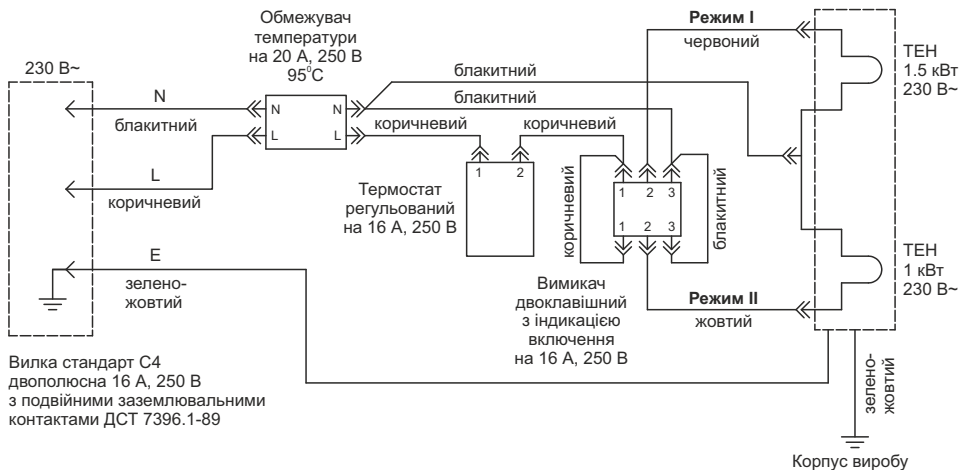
230 В~

N

блакитний

L

коричневий

E

зелено-жовтий

Вилка стандарт С4 двополюсна 16 А, 250 В з подвійними заземлювальними контактами ДСТ 7396.1-89

Обмежувач температури на 20 А, 250 В $95^0$C

N N

L L

блакитний

блакитний

коричневий

коричневий

1 2

Термостат регульований на 16 А, 250 В

коричневий

1 2 3

1 2 3

блакитний

Вимикач двоклавішний з індикацією включення на 16 А, 250 В

Режим I

червоний

Режим II

жовтий

ТЕН 1.5 кВт 230 В~

ТЕН 1 кВт 230 В~

зелено-жовтий

Корпус виробу